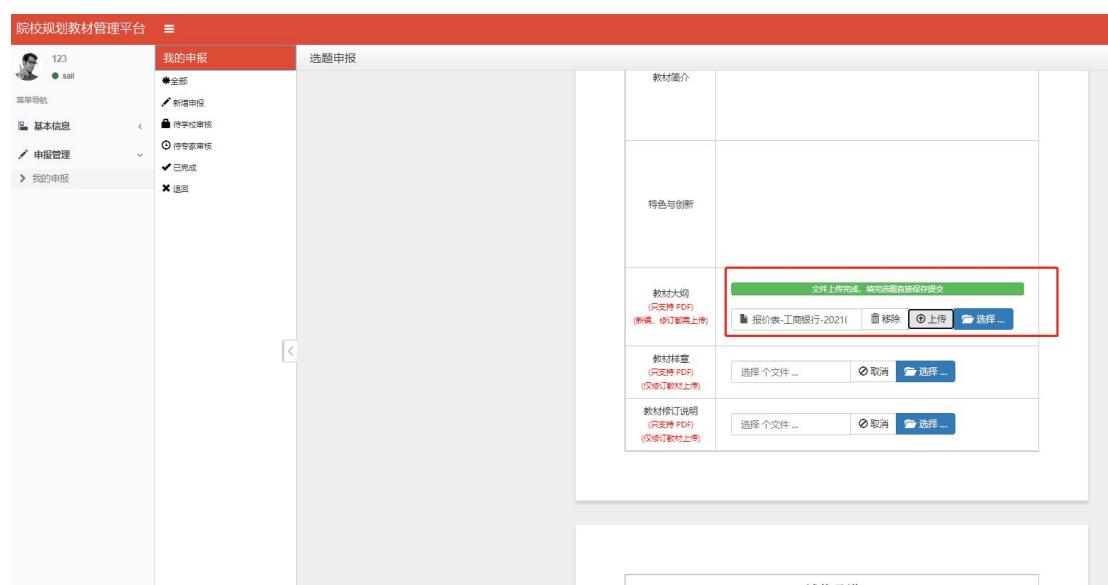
院校规划教材管理平台 ≡

123
● sail
菜单导航
基本信息
申报管理
我的申报

我的申报
全部
新增申报
待学校审核
待专家审核
已完成
退回

选题申报

| 教材简介 | |
|---|---|
| 特色与创新 | |
| 教材大纲<br>(只支持 PDF)<br>(新编、修订都需上传) | 文件上传完成，填完选题直接保存提交<br>报价表-工商银行-2021( 移除 上传 选择 ... |
| 教材样章<br>(只支持 PDF)<br>(仅修订教材上传) | 选择 个文件 ... 取消 选择 ... |
| 教材修订说明<br>(只支持 PDF)<br>(仅修订教材上传) | 选择 个文件 ... 取消 选择 ... |

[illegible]